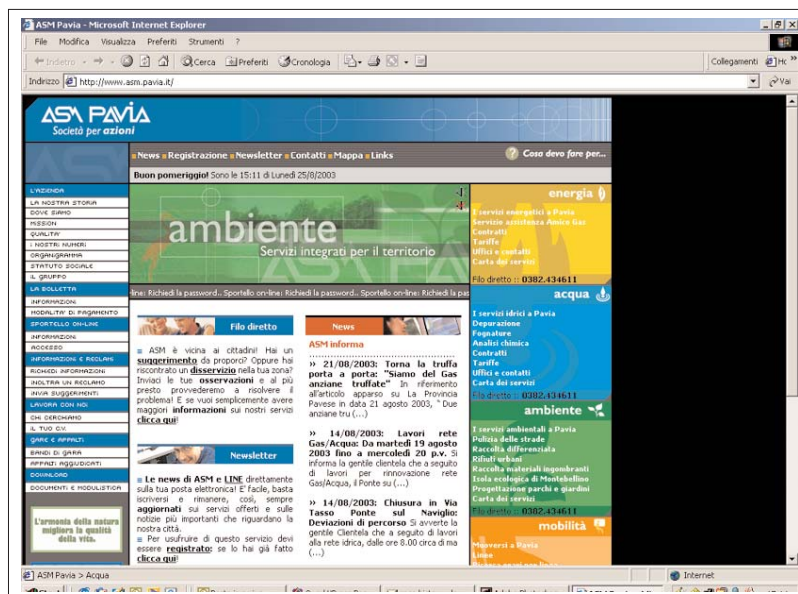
ASM Pavia - Microsoft Internet Explorer

File Modifica Visualizza Preferiti Strumenti ?

Indietro Cerca Preferiti Cronologia

Collegamenti

Indirizzo http://www.asm.pavia.it/

Vai

ASM PAVIA
Società per azioni

News Registrazione Newsletter Contatti Mappa Links

Cosa devo fare per...

Buon pomeriggio! Sono le 15:11 di Lunedì 25/8/2003

L'AZIENDA
LA NOSTRA STORIA
DOVE SIAMO
MISSION
QUALITA'
I NOSTRI NUMERI
ORGANIGRAMMA
STATUTO SOCIALE
IL GRUPPO
LA BOLLETTA
INFORMAZIONI
MODALITA' DI PAGAMENTO
SPORTELLO ON-LINE
INFORMAZIONI
ACCESSO
INFORMAZIONI E RECLAMI
RICHIEDI INFORMAZIONI
INOLTRA UN RECLAMO
INVIA SUGGERIMENTI
LAVORA CON NOI
CHI CERCHIAMO
IL TUO C.V.
GARE E APPALTI
BANDI DI GARA
AFFARI AGGIUDICATI
DOWNLOAD
DOCUMENTI E MODULISTICA

L'armonia della natura migliora la qualità della vita.

ambiente
Servizi integrati per il territorio

line: Richiedi la password.. Sportello on-line: Richiedi la password.. Sportello on-line: Richiedi la pas

Filo diretto

ASM è vicina ai cittadini! Hai un suggerimento da proporci? Oppure hai riscontrato un disservizio nella tua zona? Inviaci le tue osservazioni e al più presto provvederemo a risolvere il problema! E se vuoi semplicemente avere maggiori informazioni sui nostri servizi clicca qui!

Newsletter

Le news di ASM e LINE direttamente sulla tua posta elettronica! E' facile, basta iscriversi e rimanere, così, sempre aggiornati sui servizi offerti e sulle notizie più importanti che riguardano la nostra città.
Per usufruire di questo servizio devi essere registrato: se lo hai già fatto clicca qui!

News

ASM informa

» 21/08/2003: Torna la truffa porta a porta: "Siamo del Gas anziane truffate" In riferimento all'articolo apparso su La Provincia Pavese in data 21 agosto 2003, " Due anziane tru (...)

» 14/08/2003: Lavori rete Gas/Acqua: Da martedì 19 agosto 2003 fino a mercoledì 20 p.v. Si informa la gentile clientela che a seguito di lavori per rinnovazione rete Gas/Acqua, il Ponte su (...)

» 14/08/2003: Chiusura in Via Tasso Ponte sul Naviglio: Deviazioni di percorso Si avverte la gentile Clientela che a seguito di lavori alla rete idrica, dalle ore 8.00 circa di ma (...)

energia
I servizi energetici a Pavia
Servizio assistenza Amico Gas
Contratti
Tariffe
Uffici e contatti
Carta dei servizi
Filo diretto :: 0382.434611

acqua
I servizi idrici a Pavia
Depurazione
Fognature
Analisi chimica
Contratti
Tariffe
Uffici e contatti
Carta dei servizi
Filo diretto :: 0382.434611

ambiente
I servizi ambientali a Pavia
Pulizia delle strade
Raccolta differenziata
Rifiuti urbani
Raccolta materiali ingombranti
Isola ecologica di Montebellino
Progettazione parchi e giardini
Carta dei servizi
Filo diretto :: 0382.434611

mobilità
Muoversi a Pavia
Linee

ASM Pavia > Acqua
Internet